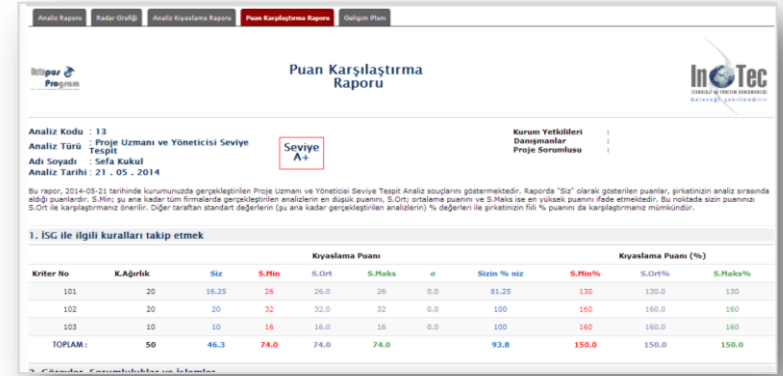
Analiz Raporu | Radar Grafiği | Analiz Kıyaslama Raporu | Puan Karşılaştırma Raporu | Gelişim Planı

Octopus Program

Puan Karşılaştırma Raporu

InoTec
Teknoloji ve Yönetim Danışmanlığı
Geleceği şekillendirin

Analiz Kodu : 13
Analiz Türü : Proje Uzmanı ve Yöneticisi Seviye Tespit
Adı Soyadı : Sefa Kukul
Analiz Tarihi : 21 . 05 . 2014

Seviye
A+

Kurum Yetkilileri :
Danışmanlar :
Proje Sorumlusu :

Bu rapor, 2014-05-21 tarihinde kurumunuzda gerçekleştirilen Proje Uzmanı ve Yöneticisi Seviye Tespit Analiz souçlarını göstermektedir. Raporda "Siz" olarak gösterilen puanlar, şirketinizin analiz sırasında aldığı puanlardır. S.Min; şu ana kadar tüm firmalarda gerçekleştirilen analizlerin en düşük puanını, S.Ort; ortalama puanını ve S.Maks ise en yüksek puanını ifade etmektedir. Bu noktada sizin puanınızı S.Ort ile karşılaştırmanız önerilir. Diğer taraftan standart değerlerin (şu ana kadar gerçekleştirilen analizlerin) % değerleri ile şirketinizin fiili % puanını da karşılaştırmanız mümkündür.

1. İSG ile ilgili kuralları takip etmek

| Kriter No | K.Ağırlık | Siz | S.Min | S.Ort | S.Maks | σ | Sizin % niz | S.Min% | S.Ort% | S.Maks% |
|---|---|---|---|---|---|---|---|---|---|---|
| | | Kıyaslama Puanı | | | | | | Kıyaslama Puanı (%) | | |
| 101 | 20 | 16.25 | 26 | 26.0 | 26 | 0.0 | 81.25 | 130 | 130.0 | 130 |
| 102 | 20 | 20 | 32 | 32.0 | 32 | 0.0 | 100 | 160 | 160.0 | 160 |
| 103 | 10 | 10 | 16 | 16.0 | 16 | 0.0 | 100 | 160 | 160.0 | 160 |
| TOPLAM: | 50 | 46.3 | 74.0 | 74.0 | 74.0 | 0.0 | 93.8 | 150.0 | 150.0 | 150.0 |

2. Görevler, Sorumluluklar ve İşlemler